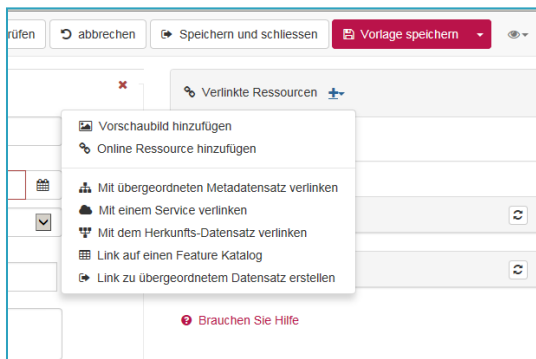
rüfen
abbrechen
Speichern und schliessen
Vorlage speichern

Verlinkte Ressourcen

Vorschaubild hinzufügen
Online Ressource hinzufügen

Mit übergeordneten Metadatensatz verlinken
Mit einem Service verlinken
Mit dem Herkunfts-Datensatz verlinken
Link auf einen Feature Katalog
Link zu übergeordnetem Datensatz erstellen

Brauchen Sie Hilfe